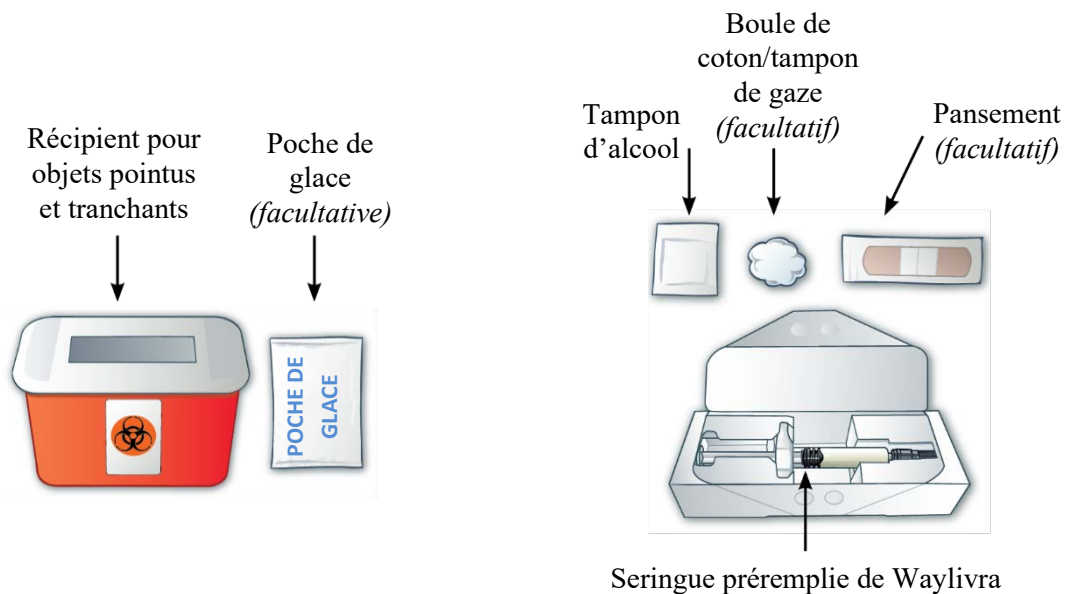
Récipient pour objets pointus et tranchants

Poche de glace *(facultative)*

POCHE DE GLACE

Tampon d'alcool

Boule de coton/tampon de gaze *(facultatif)*

Pansement *(facultatif)*

Seringue préremplie de Waylivra